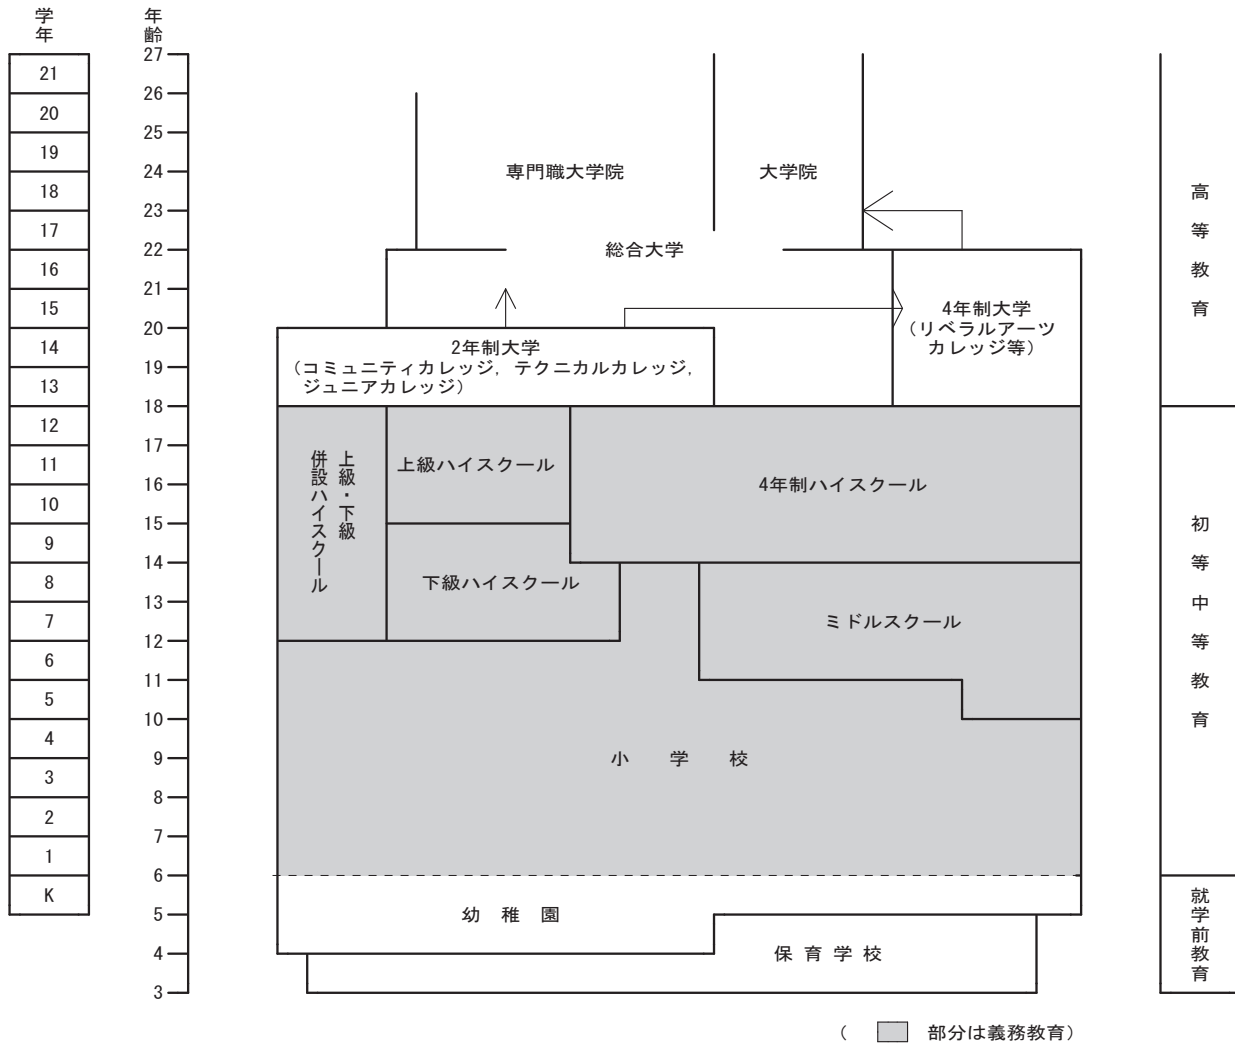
学年

21
20
19
18
17
16
15
14
13
12
11
10
9
8
7
6
5
4
3
2
1
K

年齢

27
26
25
24
23
22
21
20
19
18
17
16
15
14
13
12
11
10
9
8
7
6
5
4
3

専門職大学院

大学院

総合大学

4年制大学
（リベラルアーツカレッジ等）

2年制大学
（コミュニティカレッジ，テクニカルカレッジ，ジュニアカレッジ）

上級・下級併設ハイスクール

上級ハイスクール

4年制ハイスクール

下級ハイスクール

ミドルスクール

小　学　校

幼　稚　園

保 育 学 校

高等教育

初等中等教育

就学前教育

（　部分は義務教育）